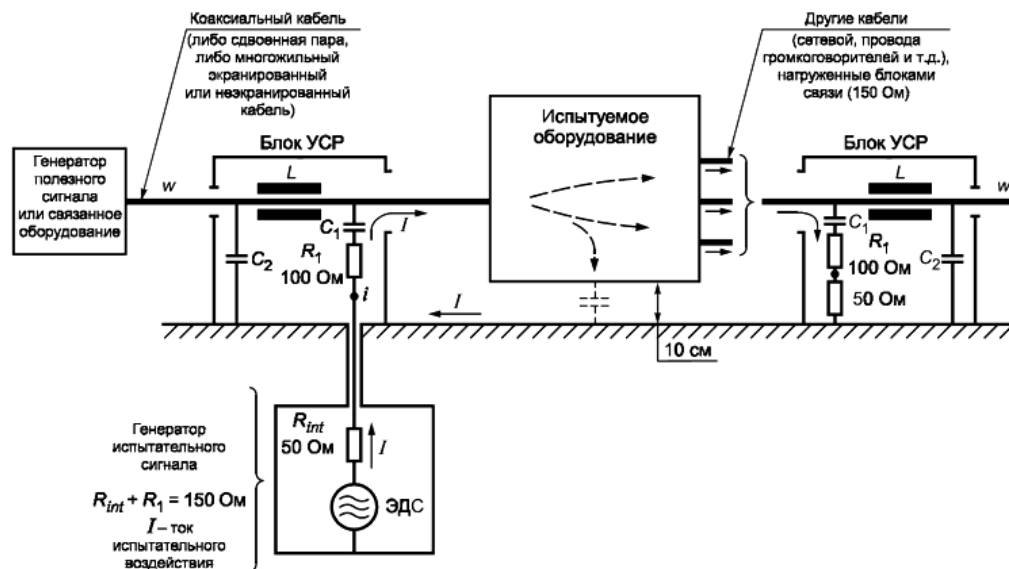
Коаксиальный кабель (либо сдвоенная пара, либо многожильный экранированный или неэкранированный кабель)

Другие кабели (сетевой, провода громкоговорителей и т.д.), нагруженные блоками связи (150 Ом)

Испытуемое оборудование

Блок УСР

Блок УСР

Генератор полезного сигнала или связанное оборудование

w

L

$C_2$

$C_1$

$R_1$

100 Ом

$I$

i

$I$

L

w

$C_1$

$R_1$

100 Ом

$C_2$

50 Ом

10 см

Генератор испытательного сигнала

$R_{int} + R_1$ = 150 Ом

$I$ – ток испытательного воздействия

$R_{int}$

50 Ом

$I$

ЭДС